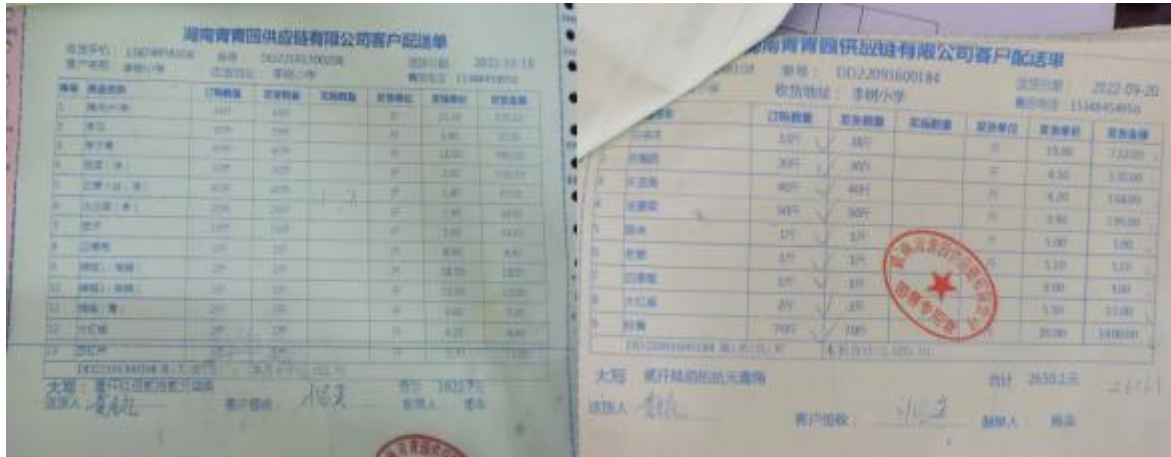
湖南青青园供应链有限公司客户配送单

收货手机 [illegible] 单号 DD2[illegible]0208 送货日期 2022-11-16
客户名称 李树小学 收货地址 李树小学 配送电话 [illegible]

| 序号 | 商品名称 | 订购数量 | 发货数量 | 实际数量 | 发货单位 | 发货单价 | 发货金额 |
|---|---|---|---|---|---|---|---|
| 1 | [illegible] | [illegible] | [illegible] | | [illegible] | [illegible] | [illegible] |
| 2 | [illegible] | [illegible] | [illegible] | | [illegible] | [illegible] | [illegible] |
| 3 | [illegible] | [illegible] | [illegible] | | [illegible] | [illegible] | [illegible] |
| 4 | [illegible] | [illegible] | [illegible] | | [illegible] | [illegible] | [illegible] |
| 5 | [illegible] | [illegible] | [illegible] | | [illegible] | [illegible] | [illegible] |
| 6 | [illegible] | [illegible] | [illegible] | | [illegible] | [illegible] | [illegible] |
| 7 | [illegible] | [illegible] | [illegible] | | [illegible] | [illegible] | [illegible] |
| 8 | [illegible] | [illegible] | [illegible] | | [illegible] | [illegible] | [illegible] |
| 9 | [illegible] | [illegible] | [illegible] | | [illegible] | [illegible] | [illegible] |
| 10 | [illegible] | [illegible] | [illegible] | | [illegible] | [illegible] | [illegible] |
| 11 | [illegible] | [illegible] | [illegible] | | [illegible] | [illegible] | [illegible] |
| 12 | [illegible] | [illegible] | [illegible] | | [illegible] | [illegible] | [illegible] |
| 13 | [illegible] | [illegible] | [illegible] | | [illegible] | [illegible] | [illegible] |

大写 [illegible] 合计 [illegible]
送货人 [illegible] 客户签收 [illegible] 制单人 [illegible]

湖南青青园供应链有限公司客户配送单

单号 DD2209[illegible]0184 送货日期 2022-09-20
收货地址 李树小学 配送电话 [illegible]

| 序号 | 商品名称 | 订购数量 | 发货数量 | 实际数量 | 发货单位 | 发货单价 | 发货金额 |
|---|---|---|---|---|---|---|---|
| | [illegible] | 38斤 | 38斤 | | 斤 | 19.00 | 722.00 |
| 2 | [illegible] | 30斤 | 30斤 | | 斤 | 4.50 | 135.00 |
| 3 | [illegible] | 40斤 | 40斤 | | 斤 | 4.20 | 168.00 |
| 4 | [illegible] | 50斤 | 50斤 | | 斤 | 3.90 | 195.00 |
| 5 | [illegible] | 1斤 | 1斤 | | 斤 | 5.00 | 5.00 |
| 6 | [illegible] | 1斤 | 1斤 | | 斤 | 5.20 | 5.20 |
| 7 | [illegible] | 1斤 | 1斤 | | 斤 | 8.00 | 8.00 |
| 8 | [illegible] | 2斤 | 2斤 | | 斤 | 5.50 | 11.00 |
| 9 | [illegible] | 70斤 | 70斤 | | 斤 | 20.00 | 1400.00 |

大写 贰仟陆佰伍拾元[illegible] 合计 2650.2元
送货人 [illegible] 客户签收 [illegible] 制单人 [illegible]